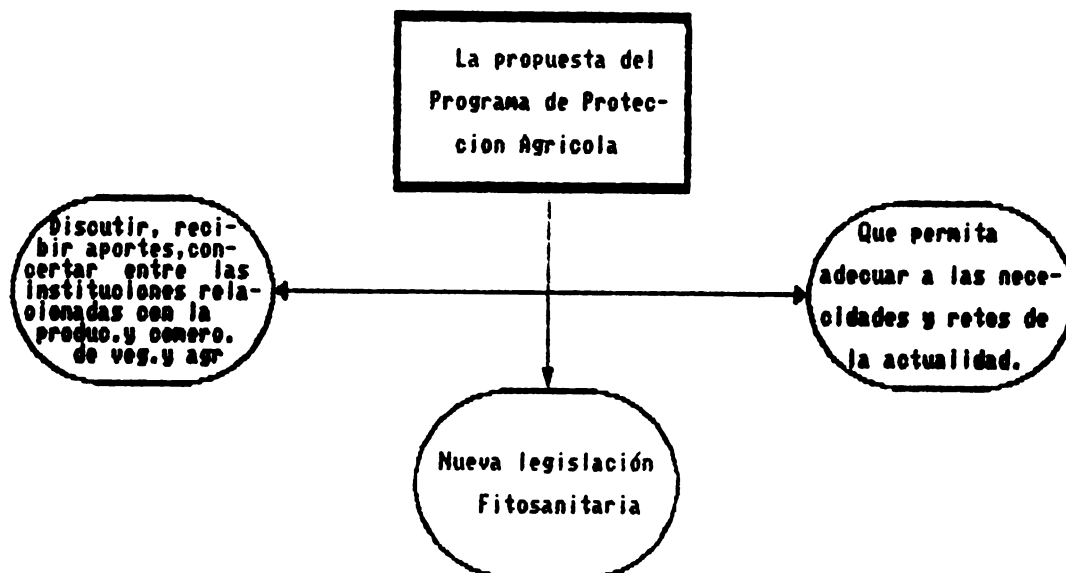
La propuesta del Programa de Proteccion Agricola

Discutir, recibir aportes,concertar entre las instituciones relacionadas con la produc.y comerc. de veg.y agr

Que permita adecuar a las necesidades y retos de la actualidad.

Nueva legislación Fitosanitaria